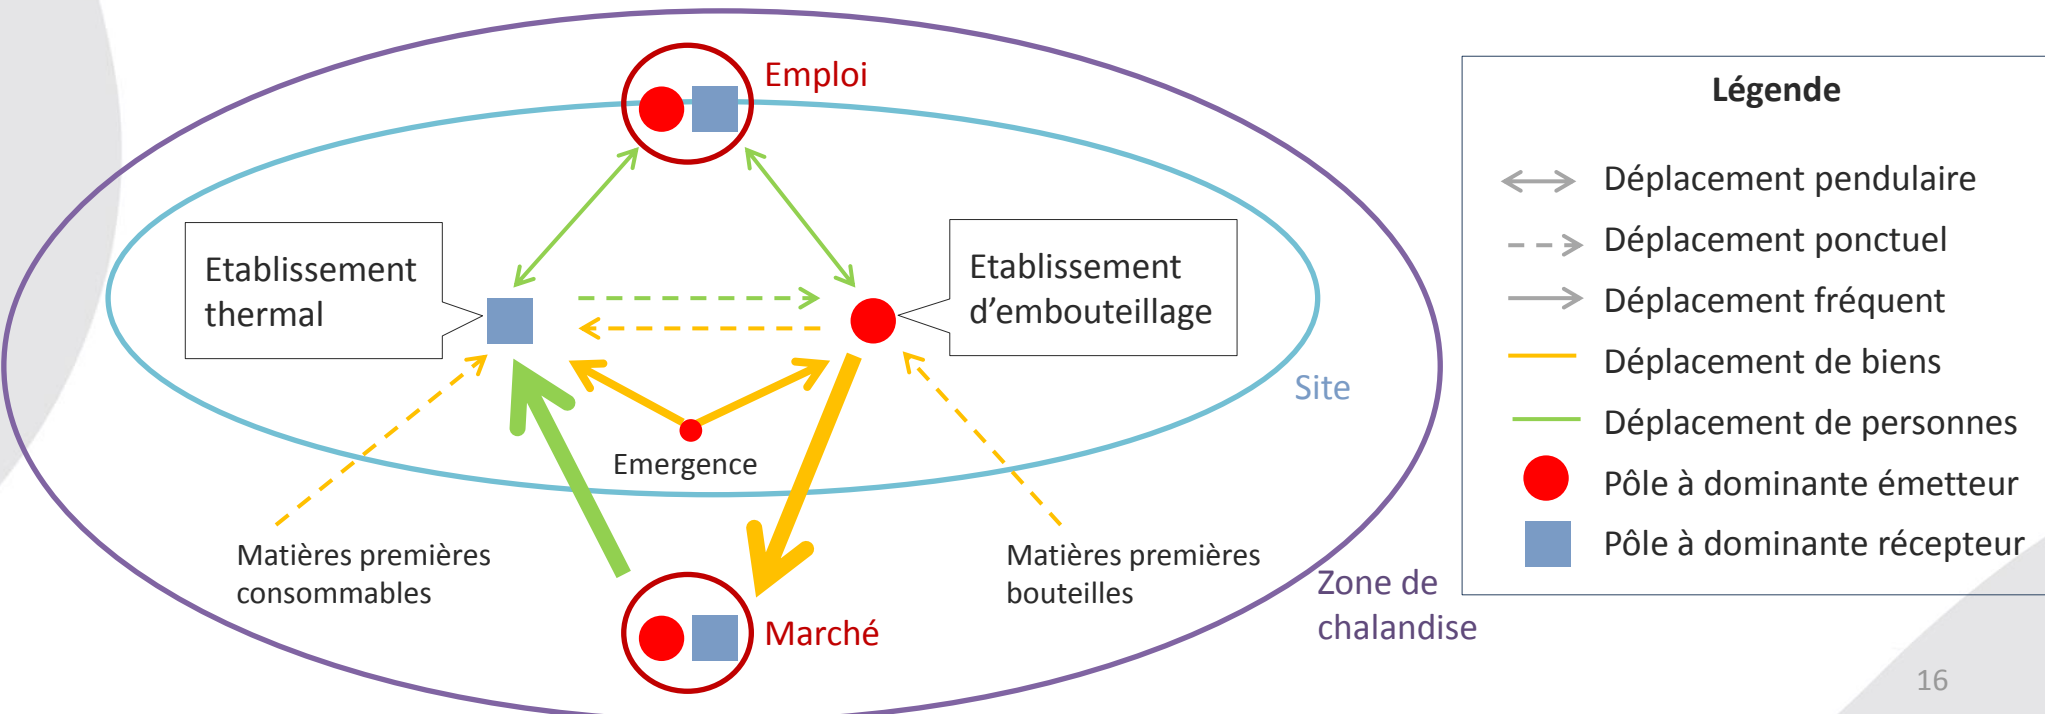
Emploi

Etablissement thermal

Etablissement d'embouteillage

Site

Emergence

Matières premières consommables

Matières premières bouteilles

Marché

Zone de chalandise

Légende

Déplacement pendulaire
Déplacement ponctuel
Déplacement fréquent
Déplacement de biens
Déplacement de personnes
Pôle à dominante émetteur
Pôle à dominante récepteur

16